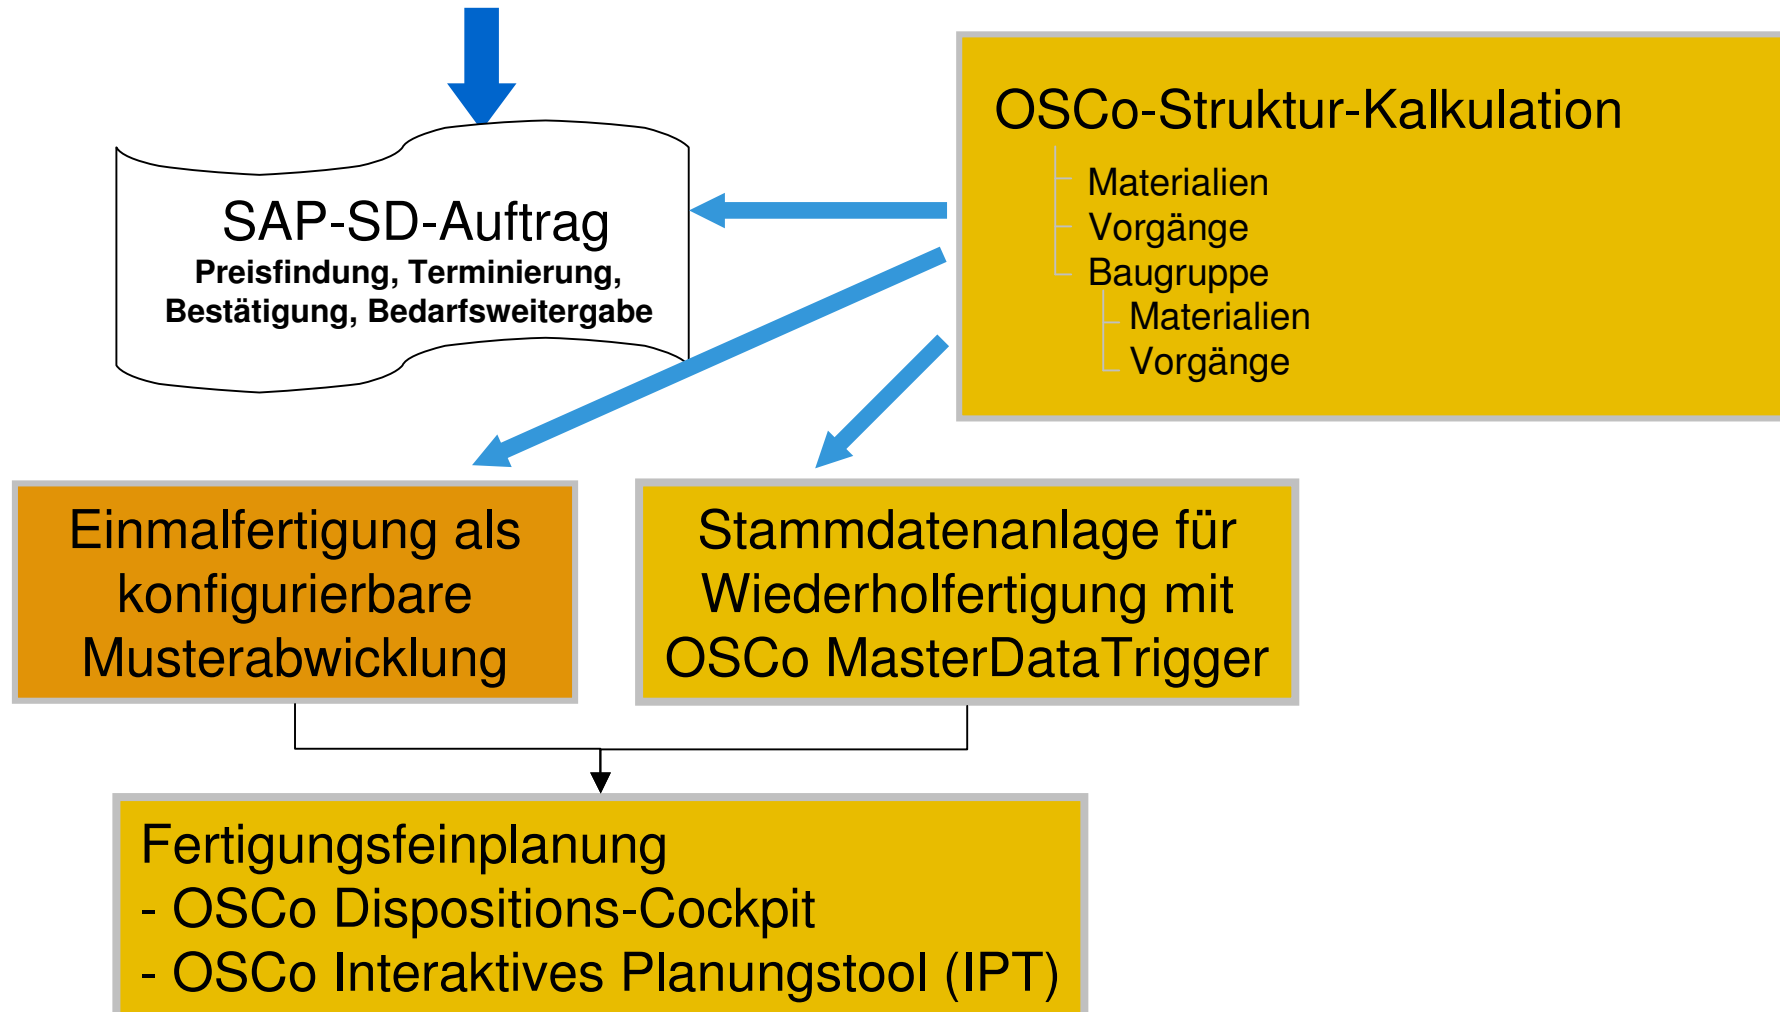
SAP-SD-Auftrag
Preisfindung, Terminierung, Bestätigung, Bedarfsweitergabe

OSCo-Struktur-Kalkulation
Materialien
Vorgänge
Baugruppe
Materialien
Vorgänge

Einmalfertigung als konfigurierbare Musterabwicklung

Stammdatenanlage für Wiederholfertigung mit OSCo MasterDataTrigger

Fertigungsfeinplanung
- OSCo Dispositions-Cockpit
- OSCo Interaktives Planungstool (IPT)